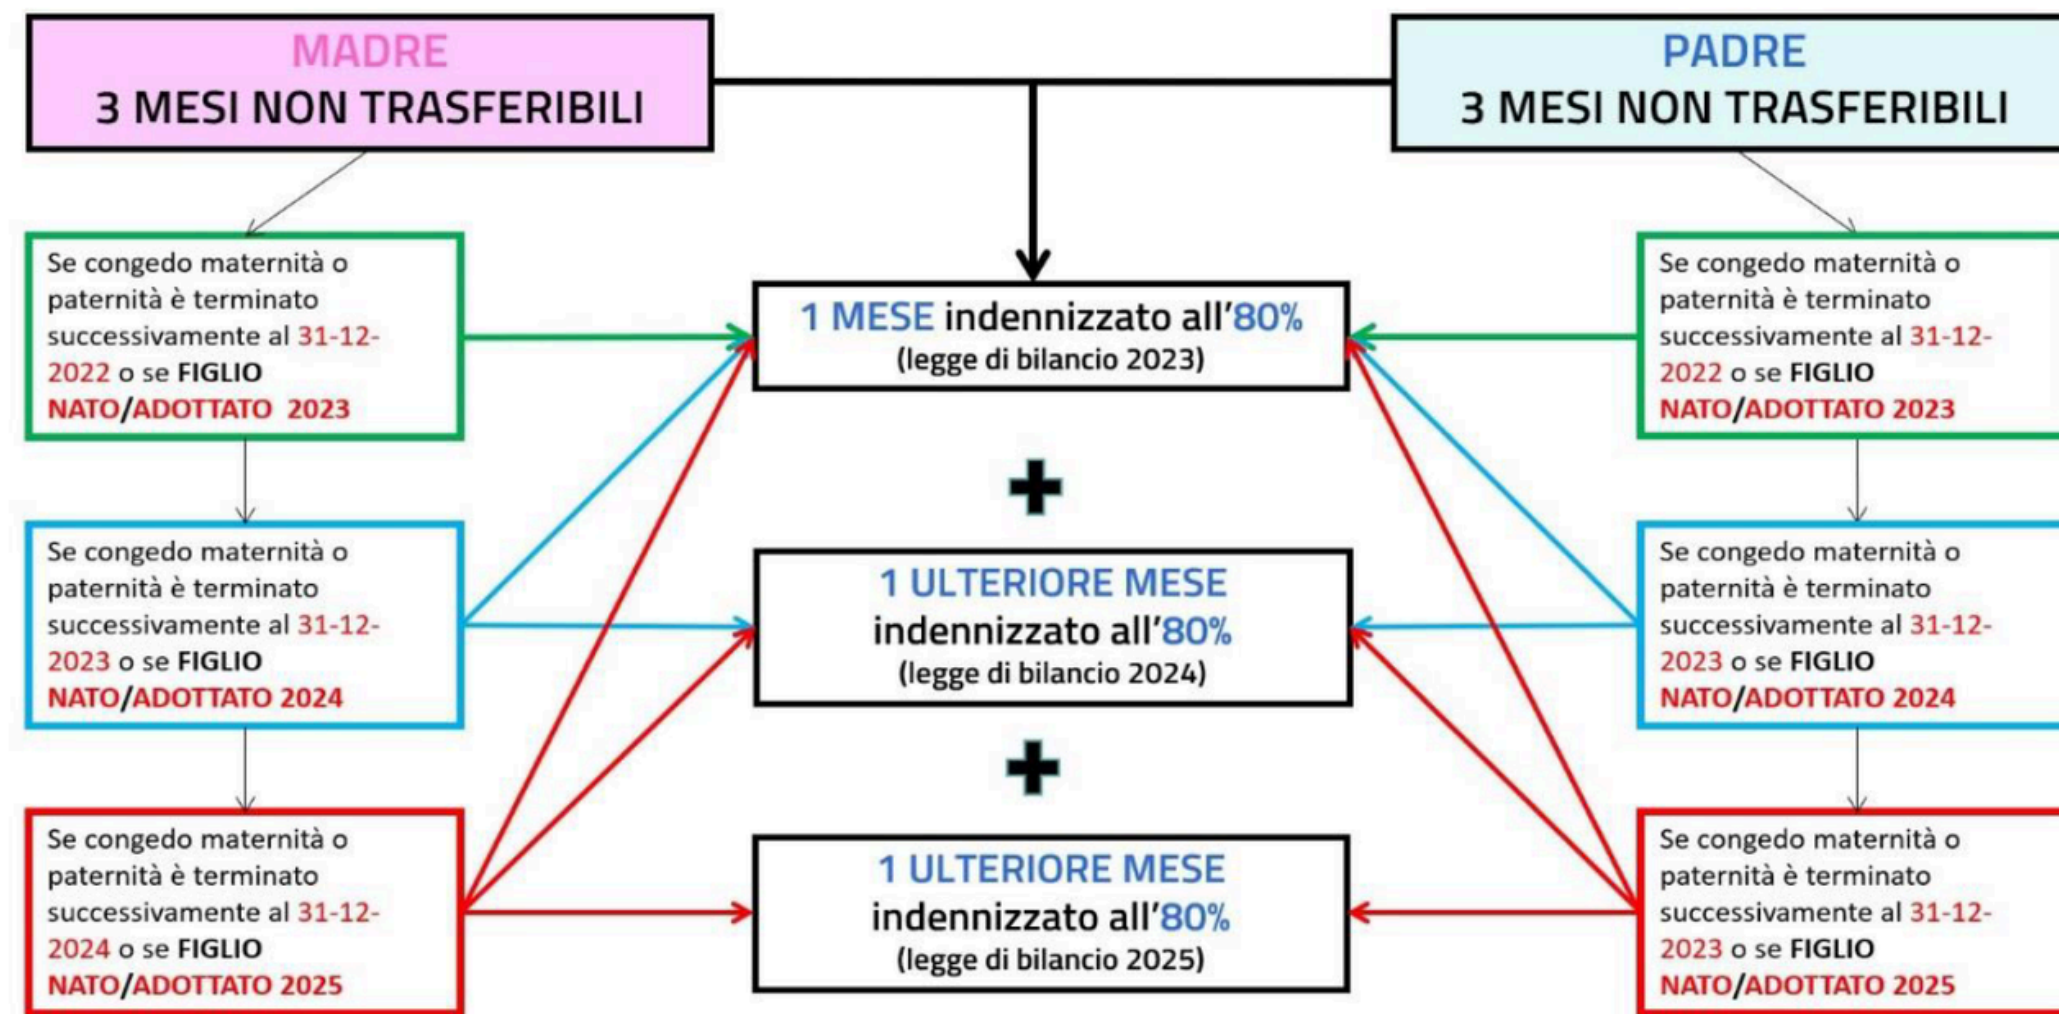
MADRE
3 MESI NON TRASFERIBILI

PADRE
3 MESI NON TRASFERIBILI

Se congedo maternità o paternità è terminato successivamente al 31-12-2022 o se FIGLIO NATO/ADOTTATO 2023

Se congedo maternità o paternità è terminato successivamente al 31-12-2023 o se FIGLIO NATO/ADOTTATO 2024

Se congedo maternità o paternità è terminato successivamente al 31-12-2024 o se FIGLIO NATO/ADOTTATO 2025

1 MESE indennizzato all'80%
(legge di bilancio 2023)

+

1 ULTERIORE MESE
indennizzato all'80%
(legge di bilancio 2024)

+

1 ULTERIORE MESE
indennizzato all'80%
(legge di bilancio 2025)

Se congedo maternità o paternità è terminato successivamente al 31-12-2022 o se FIGLIO NATO/ADOTTATO 2023

Se congedo maternità o paternità è terminato successivamente al 31-12-2023 o se FIGLIO NATO/ADOTTATO 2024

Se congedo maternità o paternità è terminato successivamente al 31-12-2023 o se FIGLIO NATO/ADOTTATO 2025